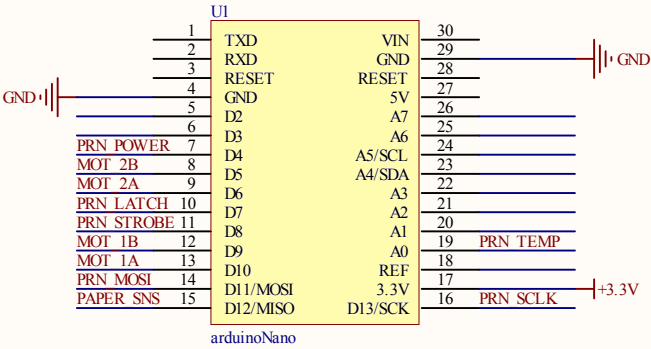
U1

1 TXD
2 RXD
3 RESET
4 GND
5 D2
6 D3
7 D4
8 D5
9 D6
10 D7
11 D8
12 D9
13 D10
14 D11/MOSI
15 D12/MISO

30 VIN
29 GND
28 RESET
27 5V
26 A7
25 A6
24 A5/SCL
23 A4/SDA
22 A3
21 A2
20 A1
19 A0
18 REF
17 3.3V
16 D13/SCK

GND
GND
PRN POWER
MOT 2B
MOT 2A
PRN LATCH
PRN STROBE
MOT 1B
MOT 1A
PRN MOSI
PAPER SNS
PRN TEMP
+3.3V
PRN SCLK

arduinoNano